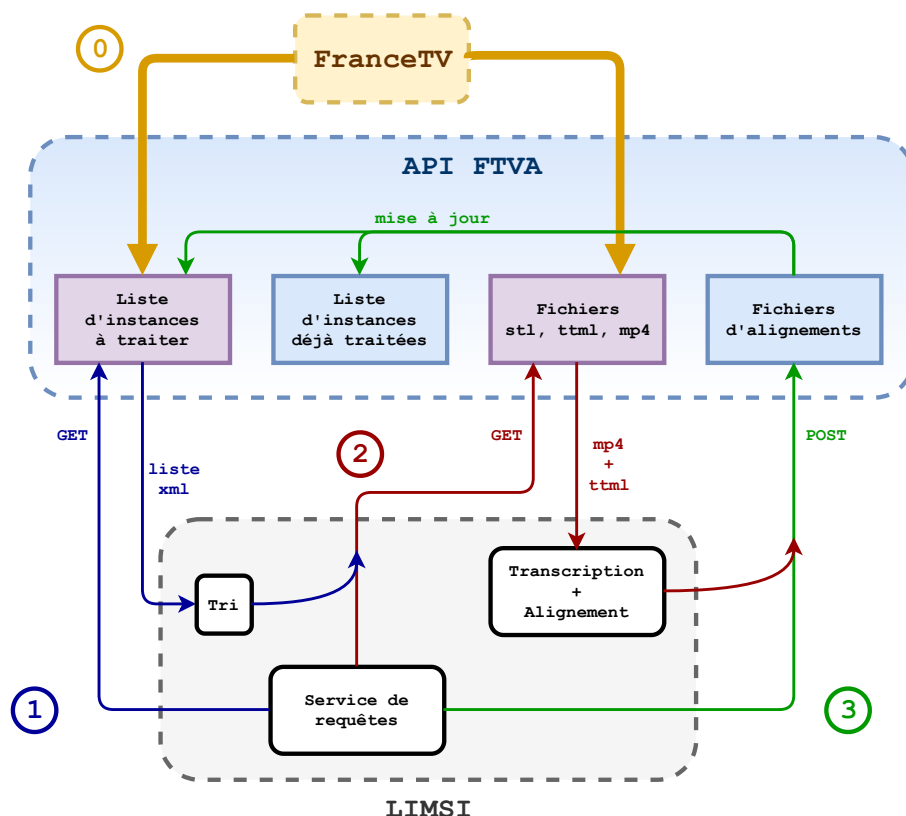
0

FranceTV

API FTVA

mise à jour

Liste d'instances à traiter

Liste d'instances déjà traitées

Fichiers stl, ttml, mp4

Fichiers d'alignements

GET

liste xml

2

GET

mp4 + ttml

POST

Tri

Transcription + Alignement

1

Service de requêtes

3

LIMSI